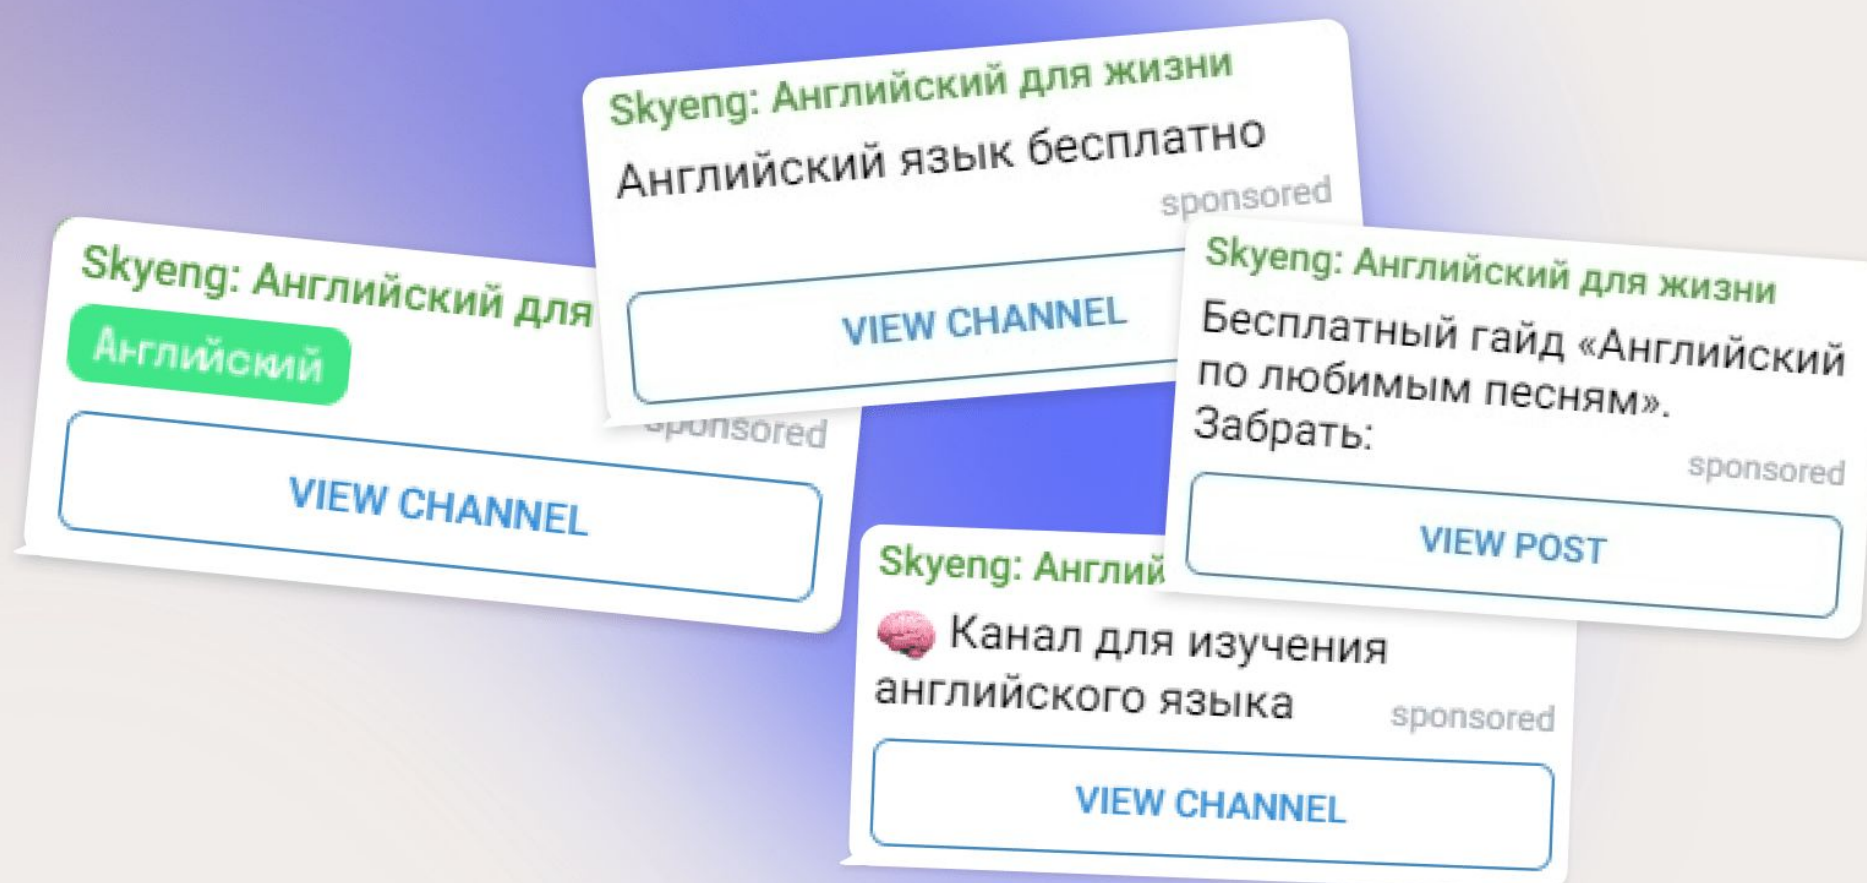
Skyeng: Английский для жизни
Английский язык бесплатно
sponsored
VIEW CHANNEL

Skyeng: Английский для
Английский
sponsored
VIEW CHANNEL

Skyeng: Английский для жизни
Бесплатный гайд «Английский по любимым песням». Забрать:
sponsored
VIEW POST

Skyeng: Англий
Канал для изучения английского языка
sponsored
VIEW CHANNEL